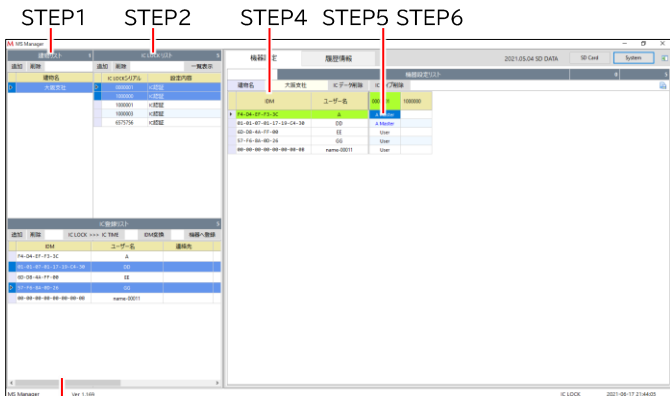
STEP1 STEP2 STEP4 STEP5 STEP6

MS Manager

通信リスト
追加 削除
通信名
大阪支社

IC LOCKリスト
追加 削除 一覧表示
IC LOCKシリアル 設定内容
1000001 IC認証
1000000 IC認証
1000001 IC認証
1000003 IC認証
4575754 IC認証

IC登録リスト
追加 削除 IC LOCK >>> IC TIME IDM複数 機種へ登録
IDM ユーザー名 連絡先
F4-04-07-F3-3C A
01-01-07-01-17-19-C4-30 DD
6D-D8-4A-FF-00 EE
57-F6-0A-0D-26 GG
00-00-00-00-00-00-00-00 nemo-00011

機器設定 履歴情報
2021.05.04 SD DATA SD Card System

機器設定リスト
通信名 大阪支社 ICデータ削除 ICデータ削除

IDM ユーザー名 1000000
F4-04-07-F3-3C A A Master
01-01-07-01-17-19-C4-30 DD A Master
6D-D8-4A-FF-00 EE User
57-F6-0A-0D-26 GG User
00-00-00-00-00-00-00-00 nemo-00011 User

MS Manager Ver 1.169 IC LOCK 2021-08-17 21:44:05